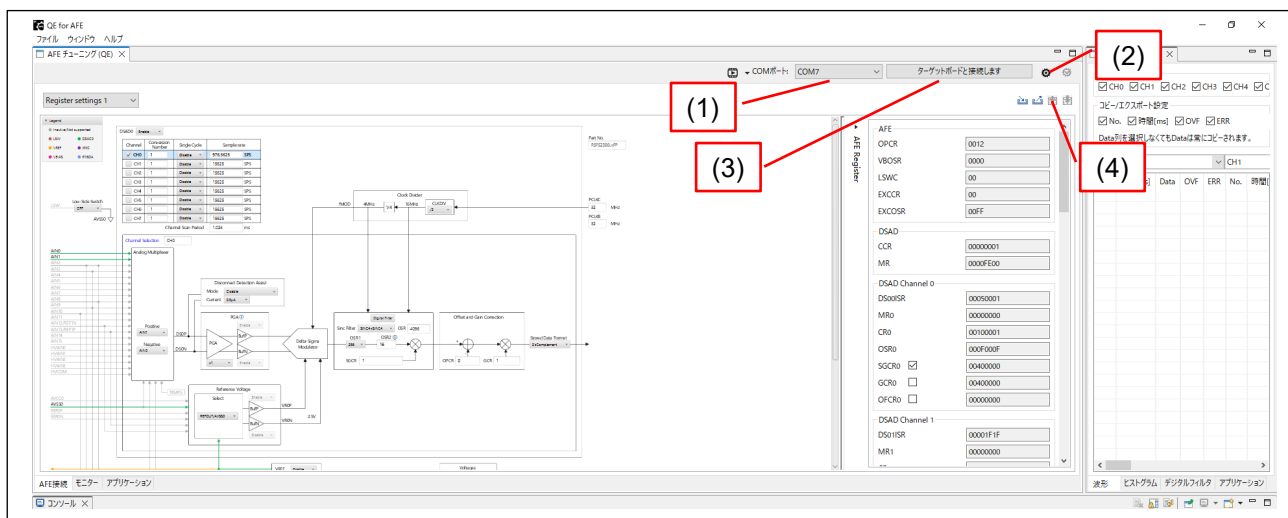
QE for AFE
ファイル ウィンドウ ヘルプ
AFE チューニング (QE)
COMポート: COM7
ターゲットボードと接続します
(1)
(2)
(3)
(4)
Register settings 1
Legend
DSAD0
Channel
CH0
CH1
CH2
CH3
CH4
CH5
CH6
CH7
Channel Scan Period
Clock Divider
Disconnect Detection Assist
PGA
Delta-Sigma Modulator
Offset and Gain Correction
Reference Voltage
Positive
Negative
AFE Register
AFE
OPCR 0012
VBOSR 0000
LSWC 00
EXCCR 00
EXCOSR 00FF
DSAD
CCR 00000001
MR 0000FE00
DSAD Channel 0
DS00ISR 00050001
MR0 00000000
CR0 00100001
OSR0 000F000F
SGCR0 00400000
GCR0 00400000
OFCR0 00000000
DSAD Channel 1
DS01ISR 00001F1F
MR1 00000000
CH0 CH1 CH2 CH3 CH4
コピー/エクスポート設定
No. 時間[ms] OVF ERR
Data列を選択しなくてもDataは常にコピーされます。
CH1
Data OVF ERR No. 時間
AFE接続 モニター アプリケーション
波形 ヒストグラム デジタルフィルタ アプリケーション
コンソール